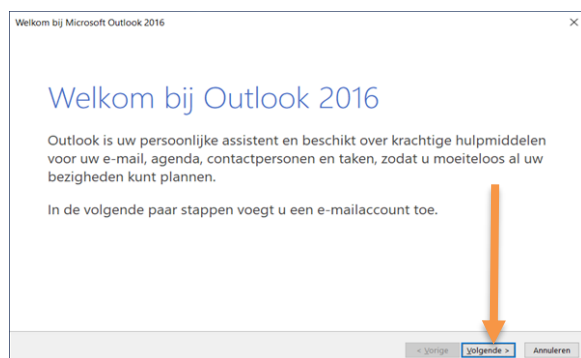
Welkom bij Microsoft Outlook 2016

×

Welkom bij Outlook 2016

Outlook is uw persoonlijke assistent en beschikt over krachtige hulpmiddelen voor uw e-mail, agenda, contactpersonen en taken, zodat u moeiteloos al uw bezigheden kunt plannen.

In de volgende paar stappen voegt u een e-mailaccount toe.

< Vorige

Volgende >

Annuleren